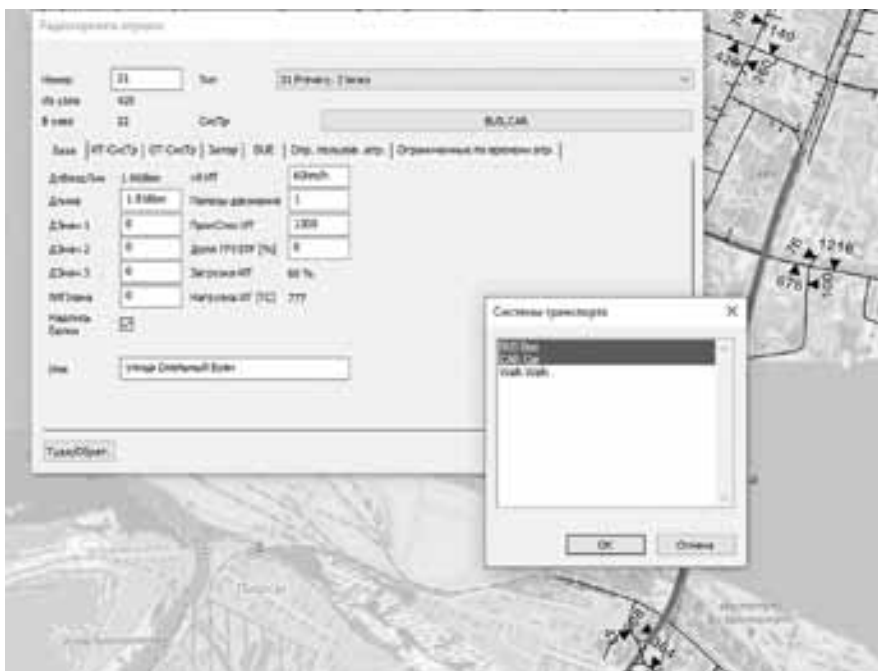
Редактировать отрезок

Номер 21 Тип 31 Primary, 2 lanes
Из узла 620
В узел 22 СисТр BUS,CAR

База | ИТ-СисТр | ОТ-СисТр | Затор | BUE | Опр. польз. атр. | Ограниченные по времени атр.

ДлВводЛин 1.968km v0-ИТ 60km/h
Длина 1.968km Полосы движения 1
ДЗнач-1 0 ПропСпос-ИТ 1300
ДЗнач-2 0 Доля ГРУЗТР [%] 0
ДЗнач-3 0 Загрузка-ИТ 60 %
ЧИСЛОГрав 0 Нагрузка-ИТ [ТС] 777
Наличие балки ☒

Имя Улица Охотный Брёд

Туда/Обрат.

Системы транспорта
BUS Bus
CAR Car
Walk Walk

OK Отмена

140
426
1216
676